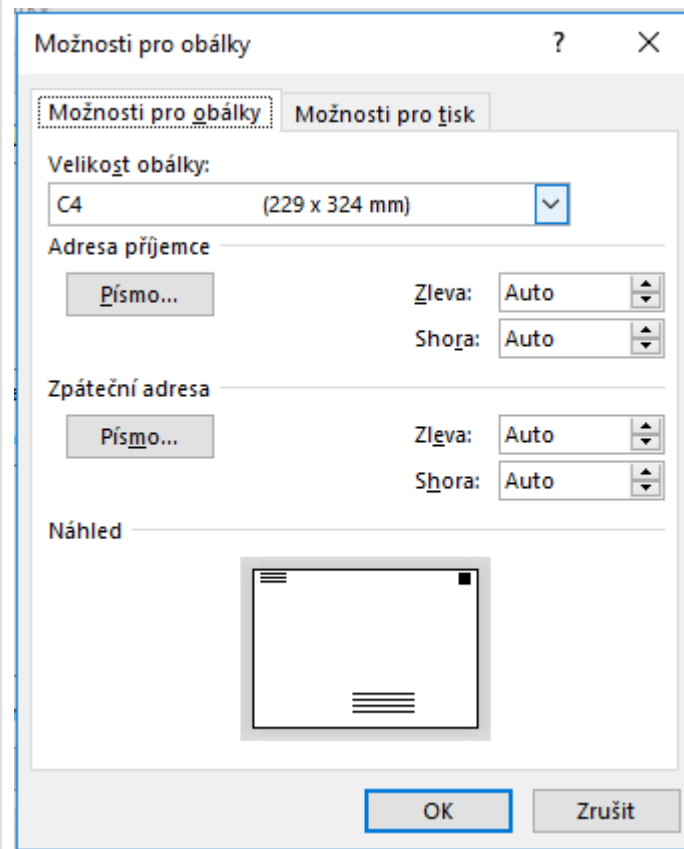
Možnosti pro obálky

?

×

Možnosti pro obálky

Možnosti pro tisk

Velikost obálky:

C4 (229 x 324 mm)

Adresa příjemce

Písmo...

Zleva: Auto

Shora: Auto

Zpáteční adresa

Písmo...

Zleva: Auto

Shora: Auto

Náhled

OK

Zrušit